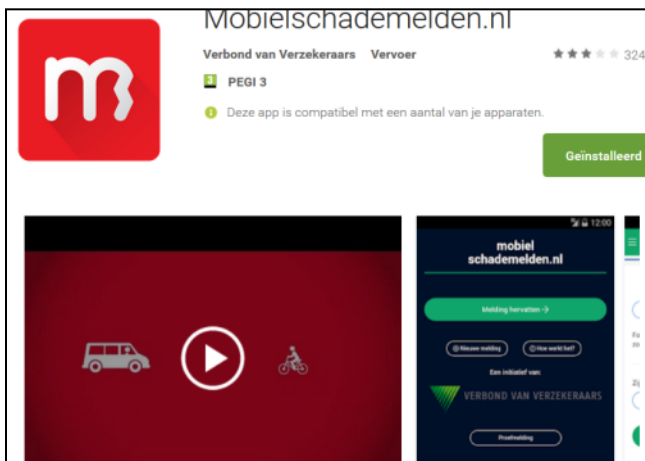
Mobielschademelden.nl

Verbond van Verzekeraars Vervoer

324

3 PEGI 3

Deze app is compatibel met een aantal van je apparaten.

Geïnstalleerd

12:00

mobiel schademelden.nl

Melding hervatten →

Nieuwe melding

Hoe werkt het?

Een initiatief van:

VERBOND VAN VERZEKERAARS

Proefmelding